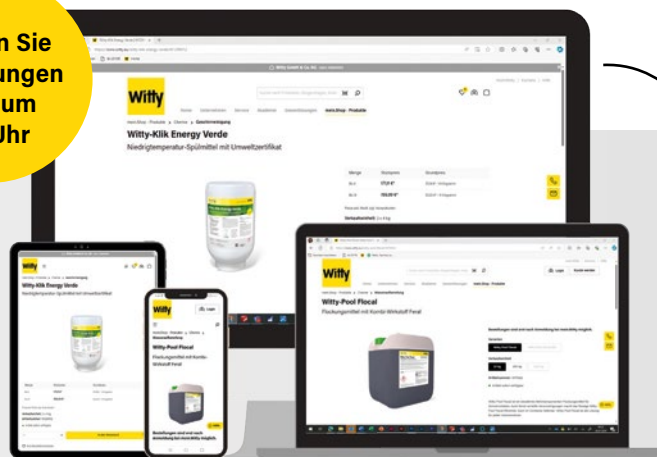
n Sie
ungen
um
Uhr

Witty
Witty-Klik Energy Verde
Niedrigtemperatur-Spülmittel mit Umweltzertifikat

Witty
Witty-Klik Energy Verde
Niedrigtemperatur-Spülmittel mit Umweltzertifikat

Witty
Witty-Pool Flocal
Flockungsmittel mit Kombi-Wirkstoff Feral

Witty
Witty-Pool Flocal
Flockungsmittel mit Kombi-Wirkstoff Feral